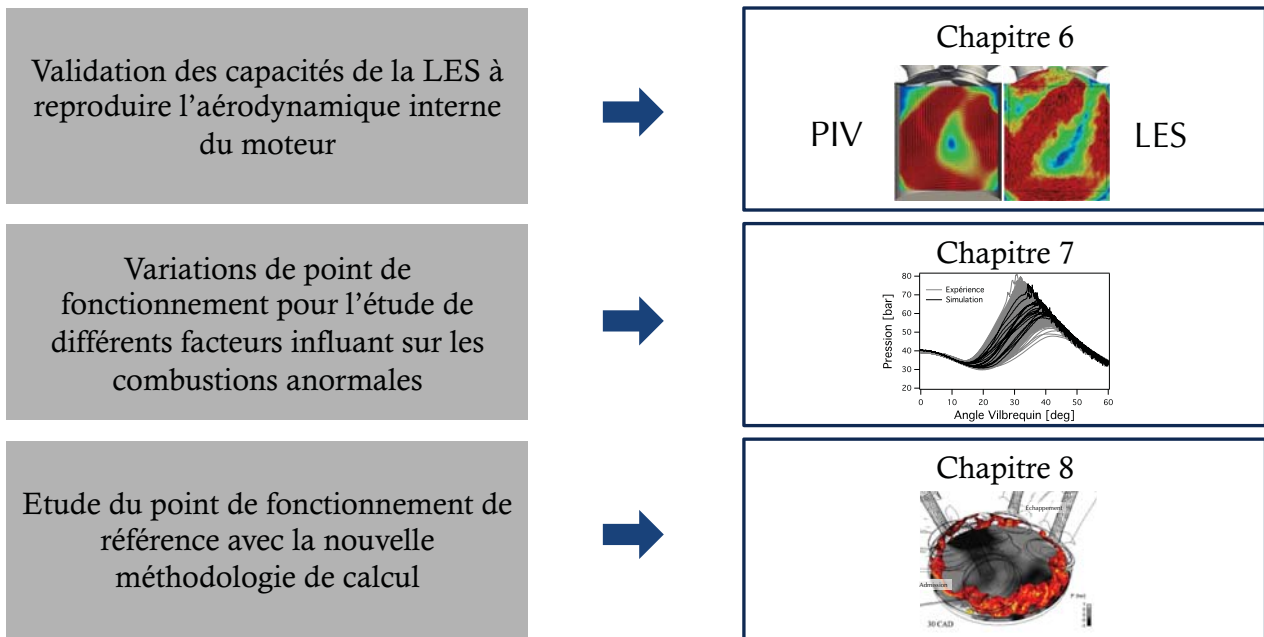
Validation des capacités de la LES à reproduire l'aérodynamique interne du moteur

Chapitre 6

PIV

LES

Variations de point de fonctionnement pour l'étude de différents facteurs influant sur les combustions anormales

Chapitre 7

Expérience
Simulation

Pression [bar]

80
70
60
50
40
30
20

0 10 20 30 40 50 60

Angle Vilbrequin [deg]

Etude du point de fonctionnement de référence avec la nouvelle méthodologie de calcul

Chapitre 8

Echappement

Admission

P (bar)

30 CAD